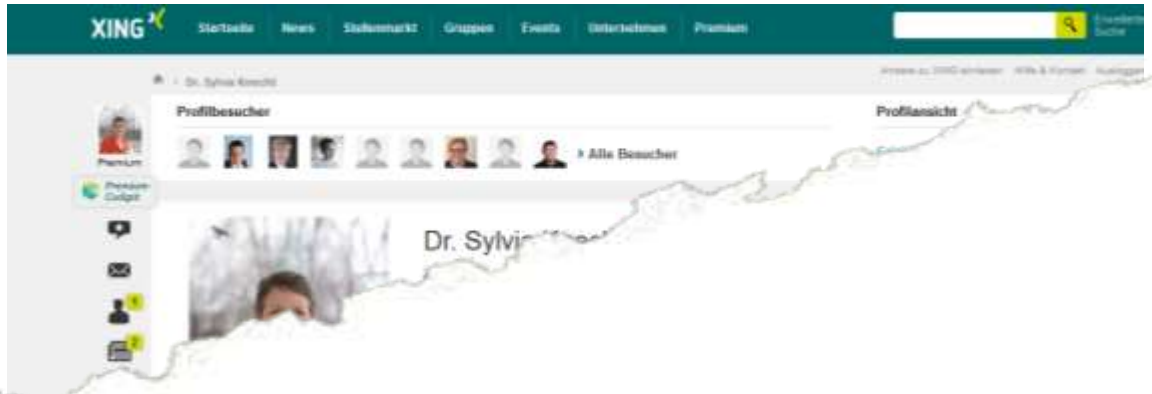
XING

Startseite News Stellenmarkt Gruppen Events Unternehmen Premium

Erweiterte Suche

Dr. Sylvia Knecht

Kontakte zu XING einladen Hilfe & Kontakt Ausloggen

Profilbesucher

Profilansicht

Premium

Premium Gadget

Alle Besucher

Dr. Sylvi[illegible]

1

2